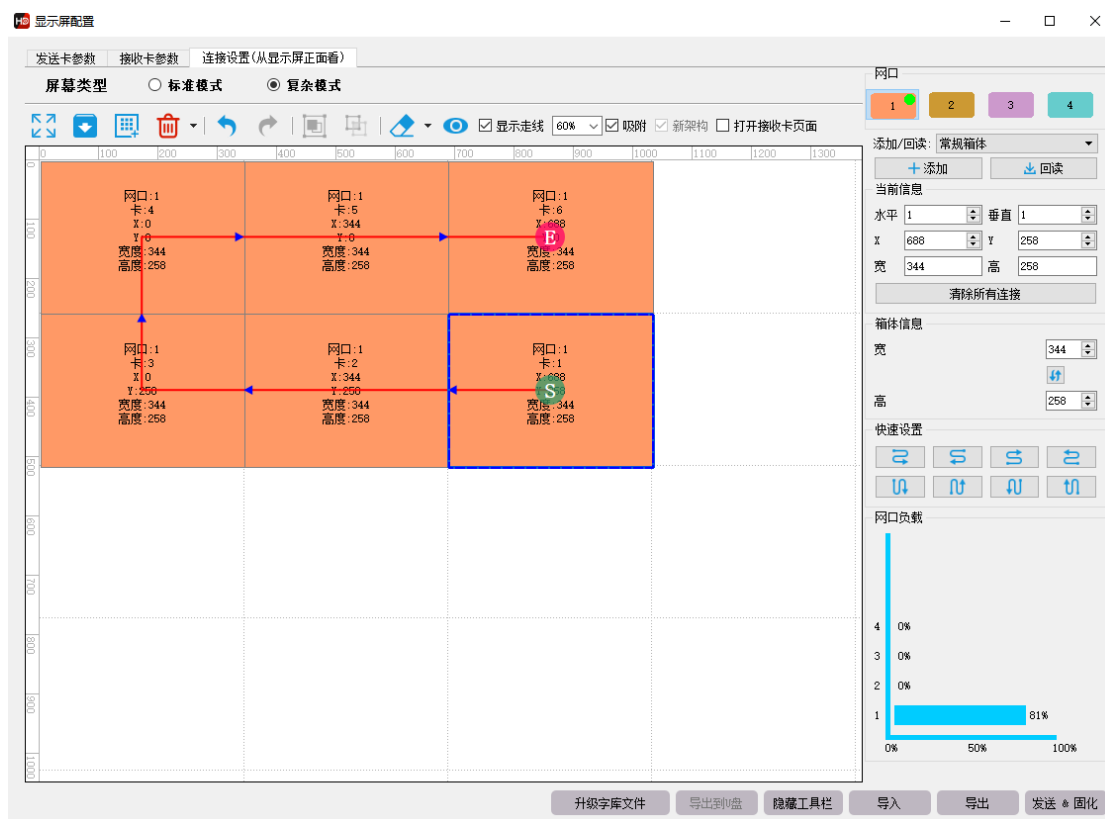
显示屏配置

发送卡参数 | 接收卡参数 | 连接设置(从显示屏正面看)

屏幕类型 ○ 标准模式 ◉ 复杂模式

☑ 显示走线 60% ☑ 吸附 ☑ 新架构 ☐ 打开接收卡页面

0 100 200 300 400 500 600 700 800 900 1000 1100 1200 1300

网口:1
卡:4
X:0
Y:0
宽度:344
高度:258

网口:1
卡:5
X:344
Y:0
宽度:344
高度:258

网口:1
卡:6
X:688
Y:0
宽度:344
高度:258

E

网口:1
卡:3
X:0
Y:258
宽度:344
高度:258

网口:1
卡:2
X:344
Y:258
宽度:344
高度:258

网口:1
卡:1
X:688
Y:258
宽度:344
高度:258

S

网口
1 2 3 4

添加/回读: 常规箱体
+ 添加 回读

当前信息
水平 1 垂直 1
X 688 Y 258
宽 344 高 258
清除所有连接

箱体信息
宽 344
高 258

快速设置

网口负载
4 0%
3 0%
2 0%
1 81%
0% 50% 100%

升级字库文件 导出到U盘 隐藏工具栏 导入 导出 发送 & 固化